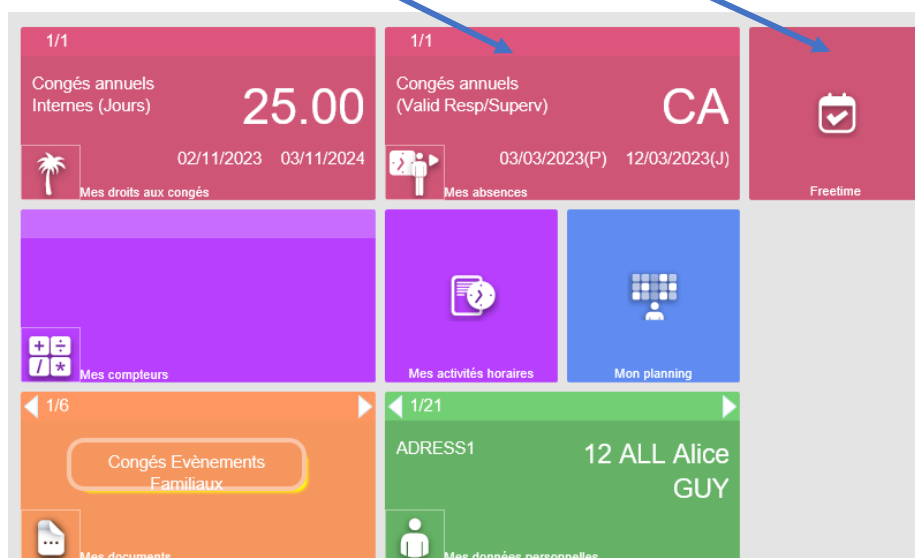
1/1

Congés annuels Internes (Jours)

25.00

02/11/2023 03/11/2024

Mes droits aux congés

1/1

Congés annuels (Valid Resp/Superv)

CA

03/03/2023(P) 12/03/2023(J)

Mes absences

Freetime

Mes compteurs

Mes activités horaires

Mon planning

1/6

Congés Evènements Familiaux

Mes documents

1/21

ADRESS1

12 ALL Alice GUY

Mes données personnelles